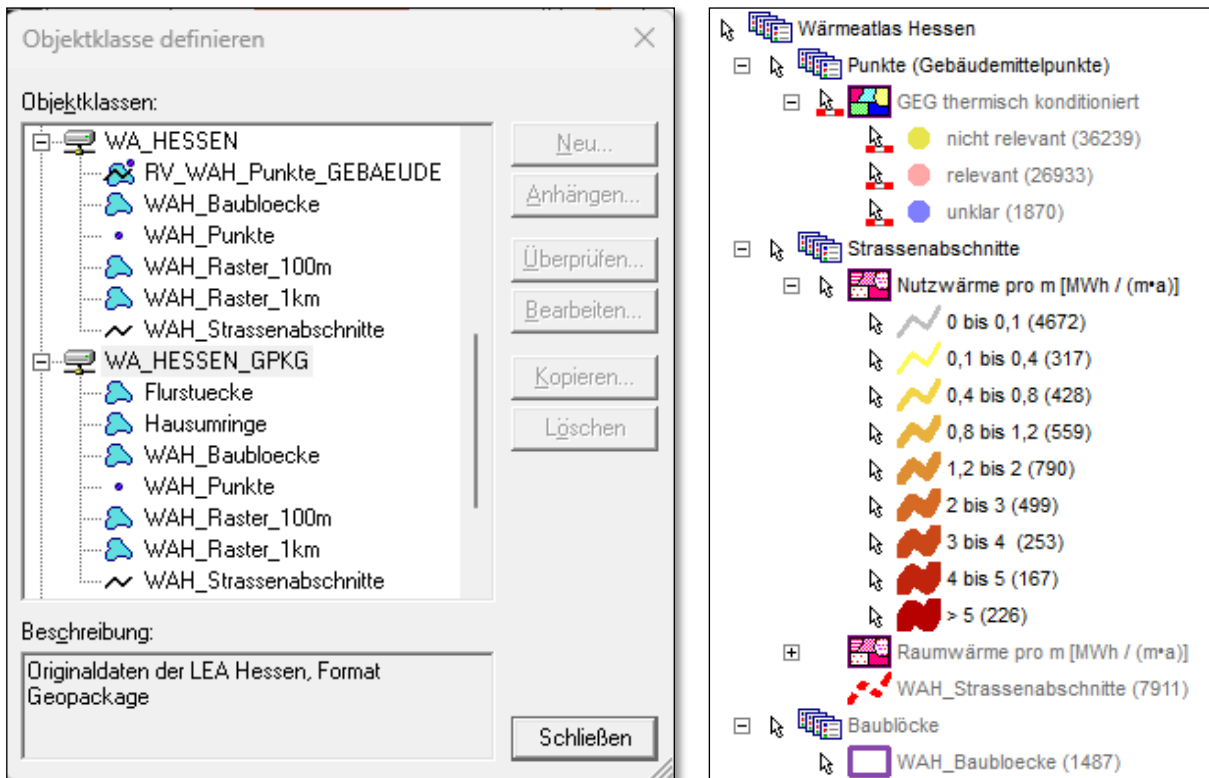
Objektklasse definieren

Objektklassen:

WA_HESSEN
RV_WAH_Punkte_GEBAEUDE
WAH_Baubloecke
WAH_Punkte
WAH_Raster_100m
WAH_Raster_1km
WAH_Strassenabschnitte
WA_HESSEN_GPKG
Flurstuecke
Hausumringe
WAH_Baubloecke
WAH_Punkte
WAH_Raster_100m
WAH_Raster_1km
WAH_Strassenabschnitte

Neu...
Anhängen...
Überprüfen...
Bearbeiten...
Kopieren...
Löschen

Beschreibung:
Originaldaten der LEA Hessen, Format Geopackage

Schließen

Wärmeatlas Hessen
Punkte (Gebäudemittelpunkte)
GEG thermisch konditioniert
nicht relevant (36239)
relevant (26933)
unklar (1870)
Strassenabschnitte
Nutzwärme pro m [MWh / (m•a)]
0 bis 0,1 (4672)
0,1 bis 0,4 (317)
0,4 bis 0,8 (428)
0,8 bis 1,2 (559)
1,2 bis 2 (790)
2 bis 3 (499)
3 bis 4 (253)
4 bis 5 (167)
> 5 (226)
Raumwärme pro m [MWh / (m•a)]
WAH_Strassenabschnitte (7911)
Baublöcke
WAH_Baubloecke (1487)